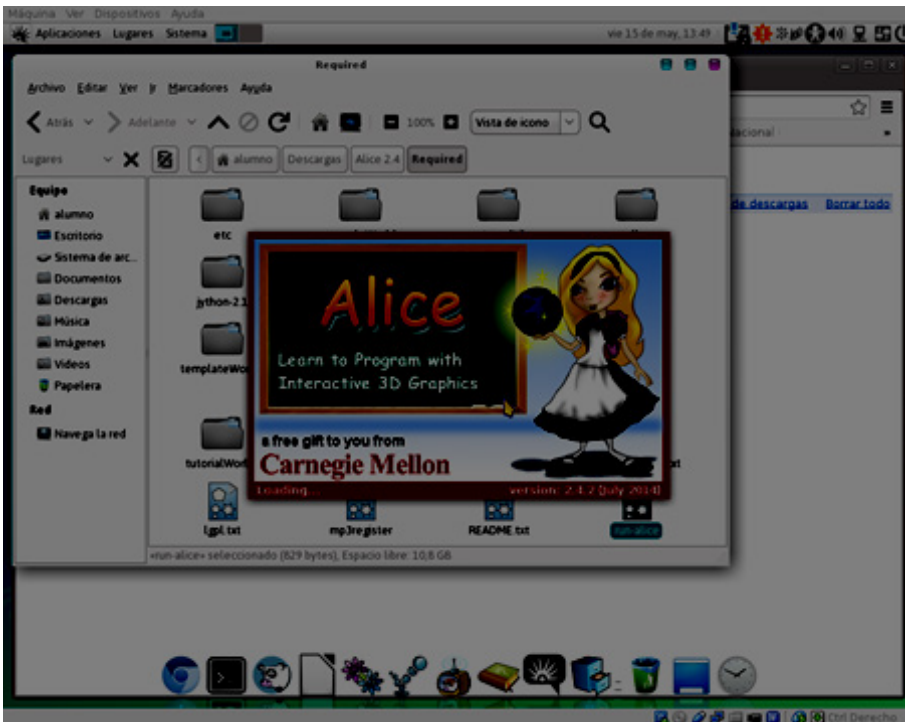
Máquina Ver Dispositivos Ayuda

Aplicaciones Lugares Sistema

vie 15 de may, 13:49

Required

Archivo Editar Ver Ir Marcadores Ayuda

Atrás Adelante 100% Vista de icono

Lugares alumno Descargas Alice 2.4 Required

Equipo
alumno
Escritorio
Sistema de arc...
Documentos
Descargas
Música
Imágenes
Vídeos
Papelera
Red
Navega la red

etc
jython-2.1
templateWo
tutorialWo
lgpl.txt
mp3register
README.txt
run-alice

Alice
Learn to Program with
Interactive 3D Graphics
a free gift to you from
Carnegie Mellon
Loading...
version: 2.4.2 (July 2014)

«run-alice» seleccionado (829 bytes), Espacio libre: 10,8 GB

acional
de descargas Borrar todo

Ctrl Derecho